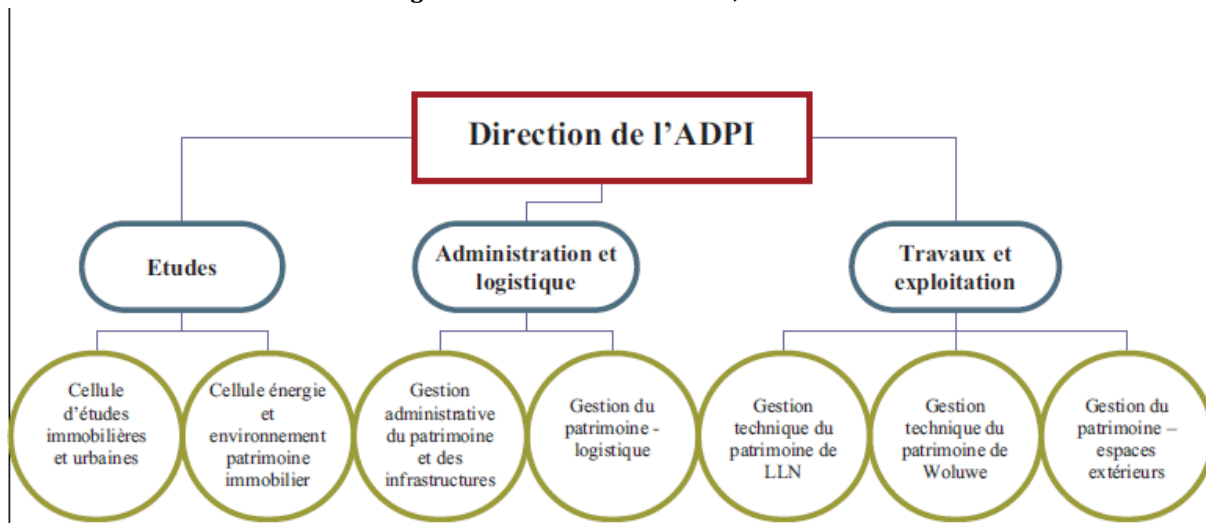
Direction de l'ADPI

Etudes

Administration et logistique

Travaux et exploitation

Cellule d'études immobilières et urbaines

Cellule énergie et environnement patrimoine immobilier

Gestion administrative du patrimoine et des infrastructures

Gestion du patrimoine - logistique

Gestion technique du patrimoine de LLN

Gestion technique du patrimoine de Woluwe

Gestion du patrimoine – espaces extérieurs